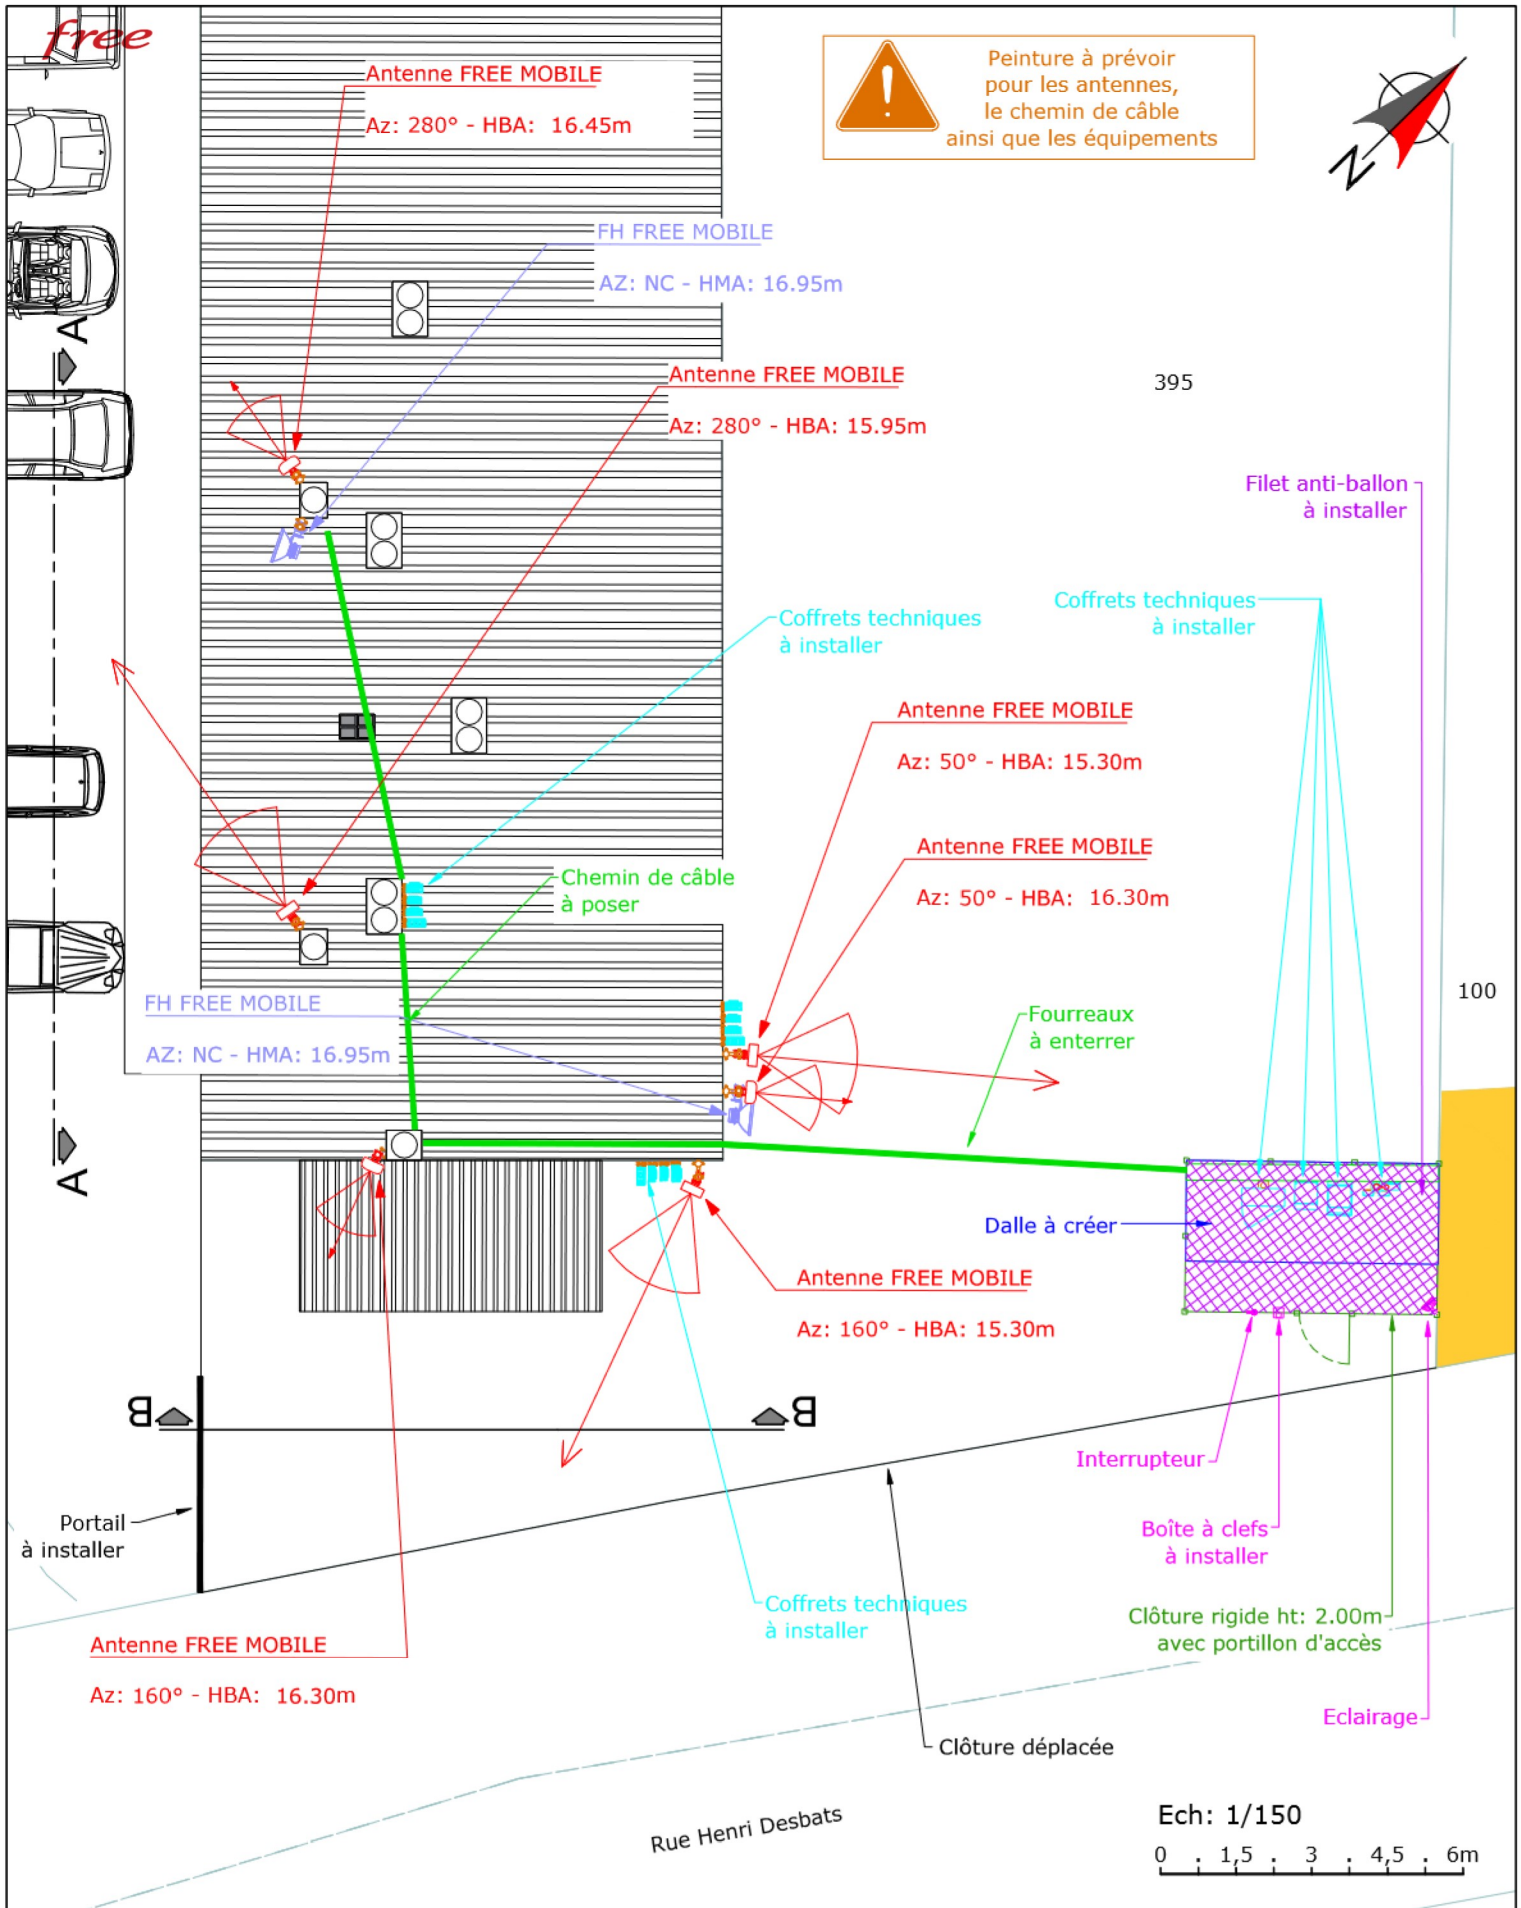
free

Antenne FREE MOBILE
Az: 280° - HBA: 16.45m

Peinture à prévoir pour les antennes, le chemin de câble ainsi que les équipements

N

FH FREE MOBILE
AZ: NC - HMA: 16.95m

A

Antenne FREE MOBILE
Az: 280° - HBA: 15.95m

395

Filet anti-ballon à installer

Coffrets techniques à installer

Coffrets techniques à installer

Antenne FREE MOBILE
Az: 50° - HBA: 15.30m

Antenne FREE MOBILE
Az: 50° - HBA: 16.30m

Chemin de câble à poser

FH FREE MOBILE
AZ: NC - HMA: 16.95m

Fourreaux à enterrer

100

A

Dalle à créer

Antenne FREE MOBILE
Az: 160° - HBA: 15.30m

B

B

Interrupteur

Portail à installer

Boîte à clefs à installer

Coffrets techniques à installer

Clôture rigide ht: 2.00m avec portillon d'accès

Antenne FREE MOBILE
Az: 160° - HBA: 16.30m

Eclairage

Clôture déplacée

Rue Henri Desbats

Ech: 1/150
0 1,5 3 4,5 6m